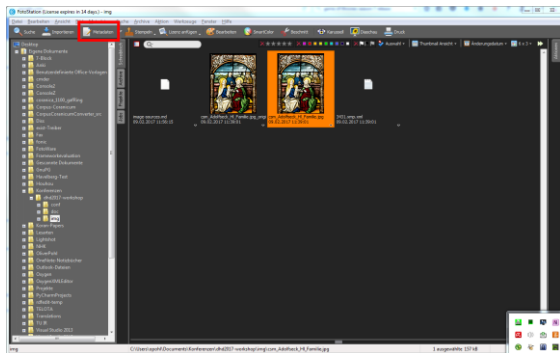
FotoStation (License expires in 14 days) - img

Datei Bearbeiten Ansicht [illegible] Archive Aktion Werkzeuge Fenster Hilfe

Suche Importieren Metadaten Exportieren Users anfügen Bearbeiten SmartColor Ausschnitt Kanustell Diashow Druck

Auswahl Thumbnail Ansicht Änderungsdatum

Desktop
Eigene Dokumente
3-Block
Alle
BonusLevelEvents Office Vorlagen
Credit
Corpus
Corpus
corpora_2016_goffing
Corpus-Creencum
CorpusCreencumConverter_src
DTA
exist-Treibe
Fax
fcmc
FotoFlow
Formmerkmalsdaten
Gescannte Dokumente
GreyPS
Herstellung Test
Howkou
Konferenzen
dhd2017-workshop
conf
doc
img
Kaiser-Papiers
Leseton
Lightshot
MHB
OliverPaid
OneNote-Notizbücher
Outlook-Dateien
Oxygen
OxygenXMLEditor
Projekte
PyCharmProjects
rdfedit-temp
TEI/TIA
Transkribus
TUSB
Visual Studio 2013

image-sources.xml 05.01.2017 11:05:10
com_Adolfsaal_HI_Familie.jpg_orig 05.01.2017 11:39:01
com_Adolfsaal_HI_Familie.jpg_orig 05.01.2017 11:39:01
1921.xmp.xml 05.01.2017 11:39:01

img
C:\Users\spohl\Documents\Konferenzen\dhd2017-workshop\img\com_Adolfsaal_HI_Familie.jpg
1 ausgewählte: 237 kB